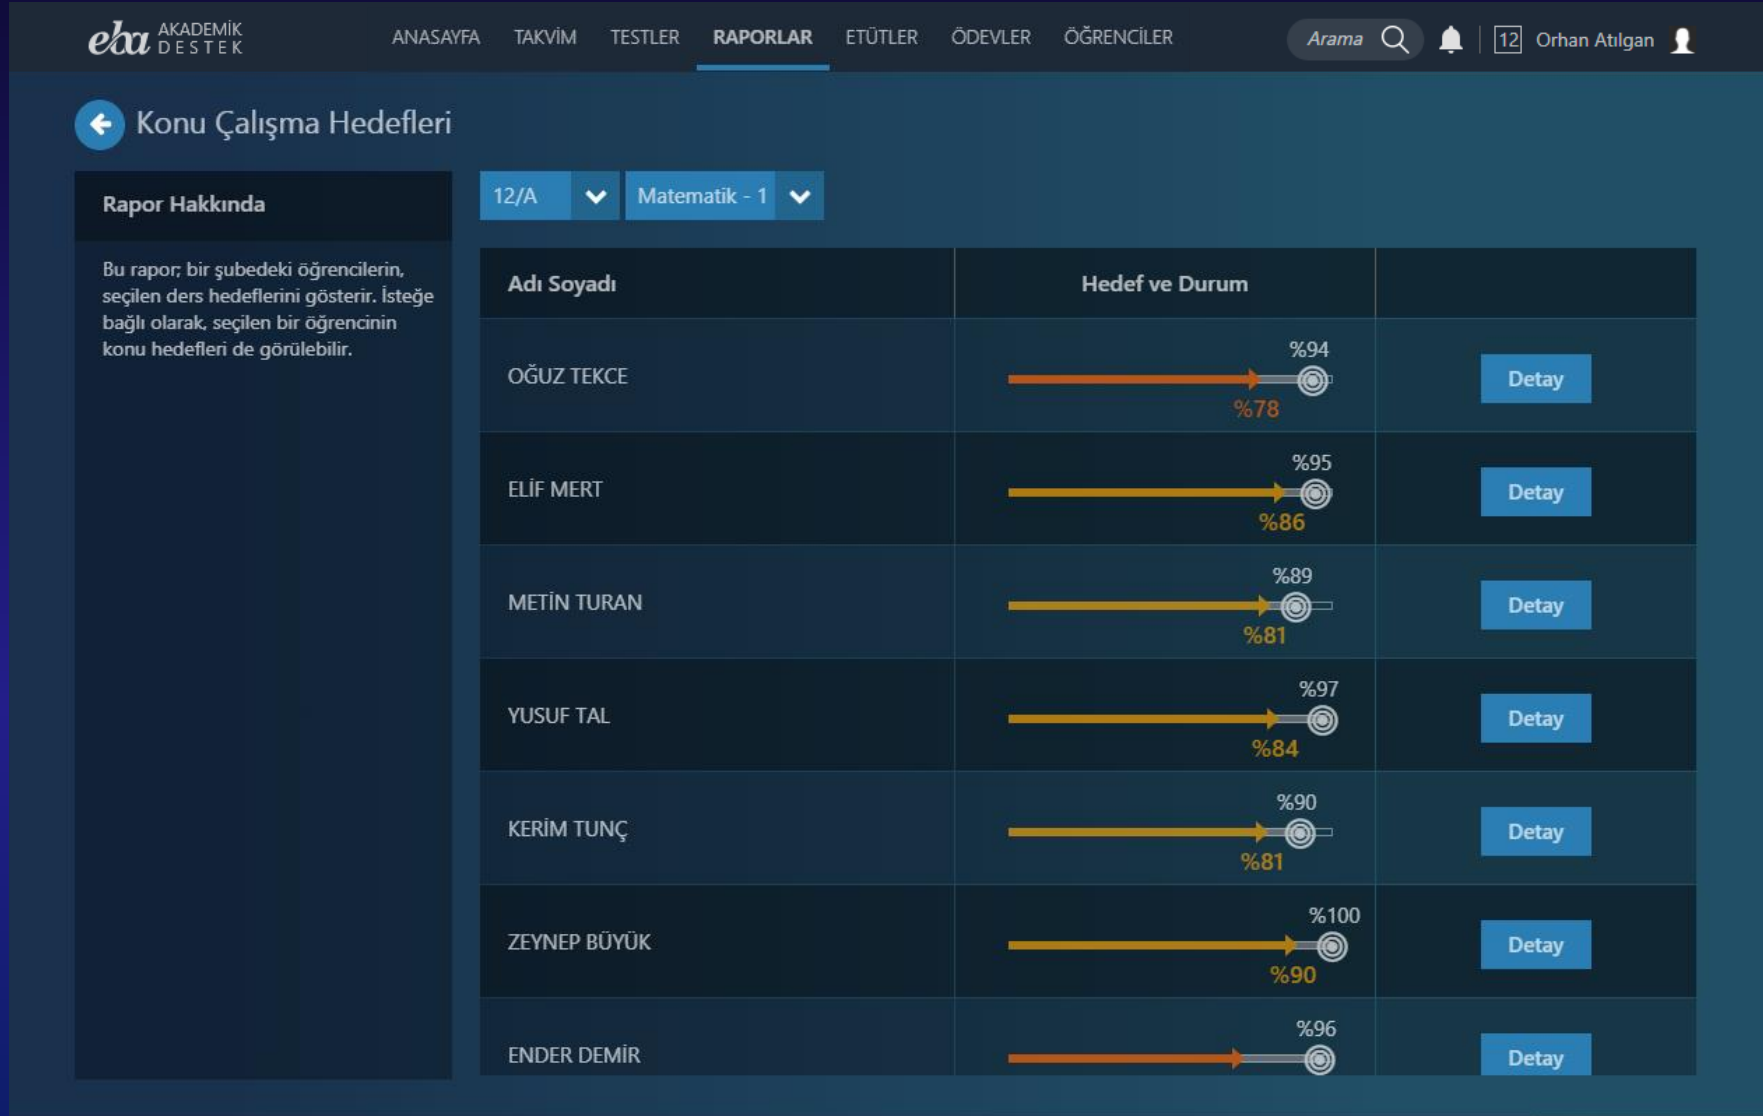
eba AKADEMİK DESTEK

ANASAYFA TAKVİM TESTLER RAPORLAR ETÜTLER ÖDEVLER ÖĞRENCİLER

Arama

12 Orhan Atılgan

Konu Çalışma Hedefleri

Rapor Hakkında

Bu rapor; bir şubedeki öğrencilerin, seçilen ders hedeflerini gösterir. İsteğe bağlı olarak, seçilen bir öğrencinin konu hedefleri de görülebilir.

12/A

Matematik - 1

| Adı Soyadı | Hedef ve Durum | |
|---|---|---|
| OĞUZ TEKCE | %94 %78 | Detay |
| ELİF MERT | %95 %86 | Detay |
| METİN TURAN | %89 %81 | Detay |
| YUSUF TAL | %97 %84 | Detay |
| KERİM TUNÇ | %90 %81 | Detay |
| ZEYNEP BÜYÜK | %100 %90 | Detay |
| ENDER DEMİR | %96 | Detay |